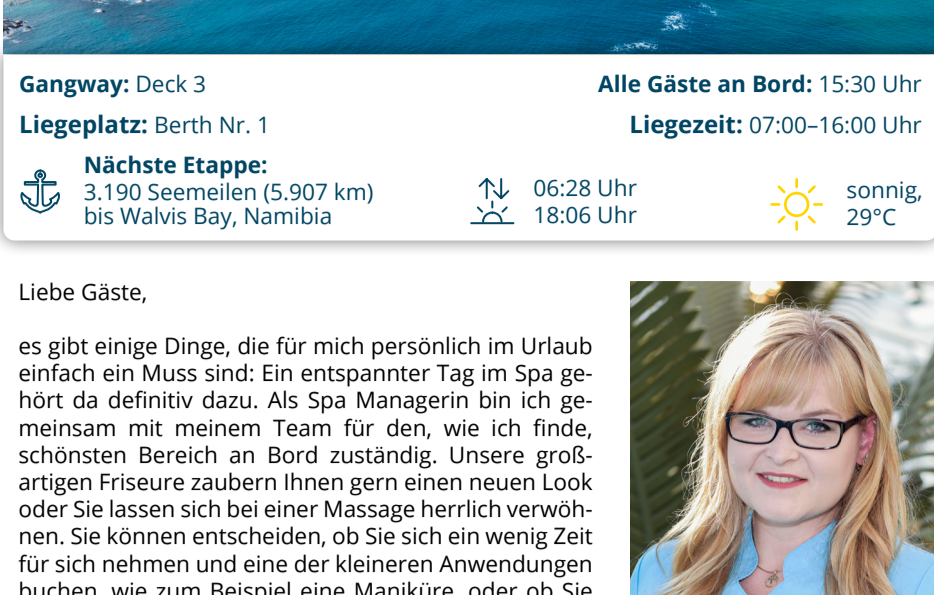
**Gangway:** Deck 3

**Alle Gäste an Bord:** 15:30 Uhr

**Liegeplatz:** Berth Nr. 1

**Liegezeit:** 07:00–16:00 Uhr

**Nächste Etappe:**
3.190 Seemeilen (5.907 km) bis Walvis Bay, Namibia

06:28 Uhr
18:06 Uhr

sonnig, 29°C

Liebe Gäste,

es gibt einige Dinge, die für mich persönlich im Urlaub einfach ein Muss sind: Ein entspannter Tag im Spa gehört da definitiv dazu. Als Spa Managerin bin ich gemeinsam mit meinem Team für den, wie ich finde, schönsten Bereich an Bord zuständig. Unsere großartigen Friseure zaubern Ihnen gern einen neuen Look oder Sie lassen sich bei einer Massage herrlich verwöhnen. Sie können entscheiden, ob Sie sich ein wenig Zeit für sich nehmen und eine der kleineren Anwendungen buchen, wie zum Beispiel eine Maniküre, oder ob Sie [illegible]